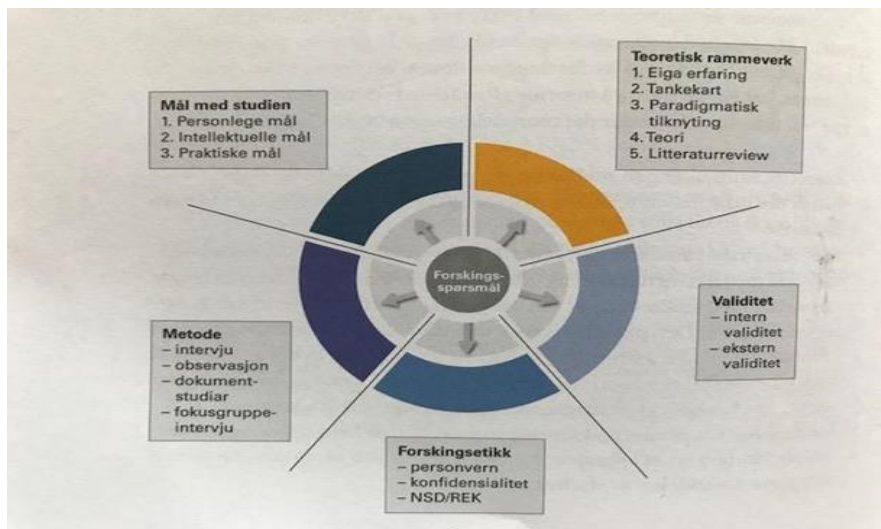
Mål med studien
1. Personlege mål
2. Intellektuelle mål
3. Praktiske mål

Teoretisk rammeverk
1. Eiga erfaring
2. Tankekart
3. Paradigmatisk tilknyting
4. Teori
5. Litteraturreview

Forskingsspørsmål

Validitet
– intern validitet
– ekstern validitet

Metode
– intervju
– observasjon
– dokumentstudiar
– fokusgruppeintervju

Forskingsetikk
– personvern
– konfidensialitet
– NSD/REK